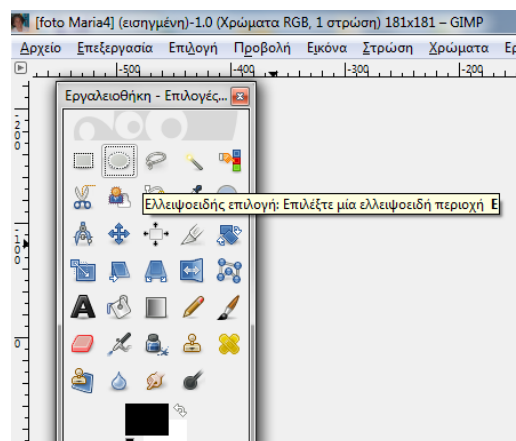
[foto Maria4] (εισηγμένη)-1.0 (Χρώματα RGB, 1 στρώση) 181x181 – GIMP

Αρχείο Επεξεργασία Επιλογή Προβολή Εικόνα Στρώση Χρώματα Ερ

-500 -400 -300 -200

Εργαλειοθήκη - Επιλογές...

Ελλειψοειδής επιλογή: Επιλέξτε μία ελλειψοειδή περιοχή E